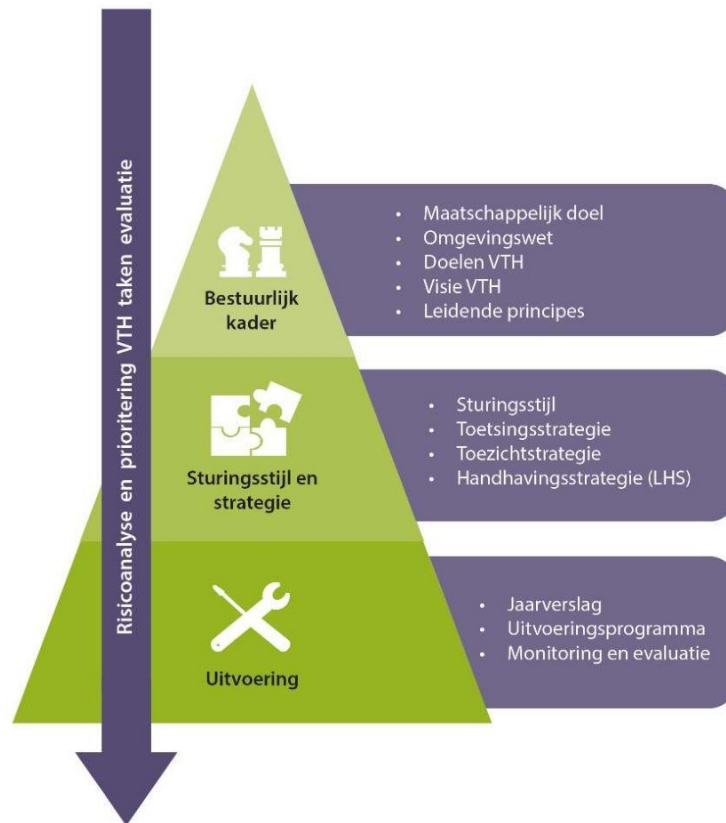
Risicoanalyse en prioritering VTH taken evaluatie

Bestuurlijk kader

- Maatschappelijk doel
- Omgevingswet
- Doelen VTH
- Visie VTH
- Leidende principes

Sturingsstijl en strategie

- Sturingsstijl
- Toetsingsstrategie
- Toezichtstrategie
- Handhavingsstrategie (LHS)

Uitvoering

- Jaarverslag
- Uitvoeringsprogramma
- Monitoring en evaluatie